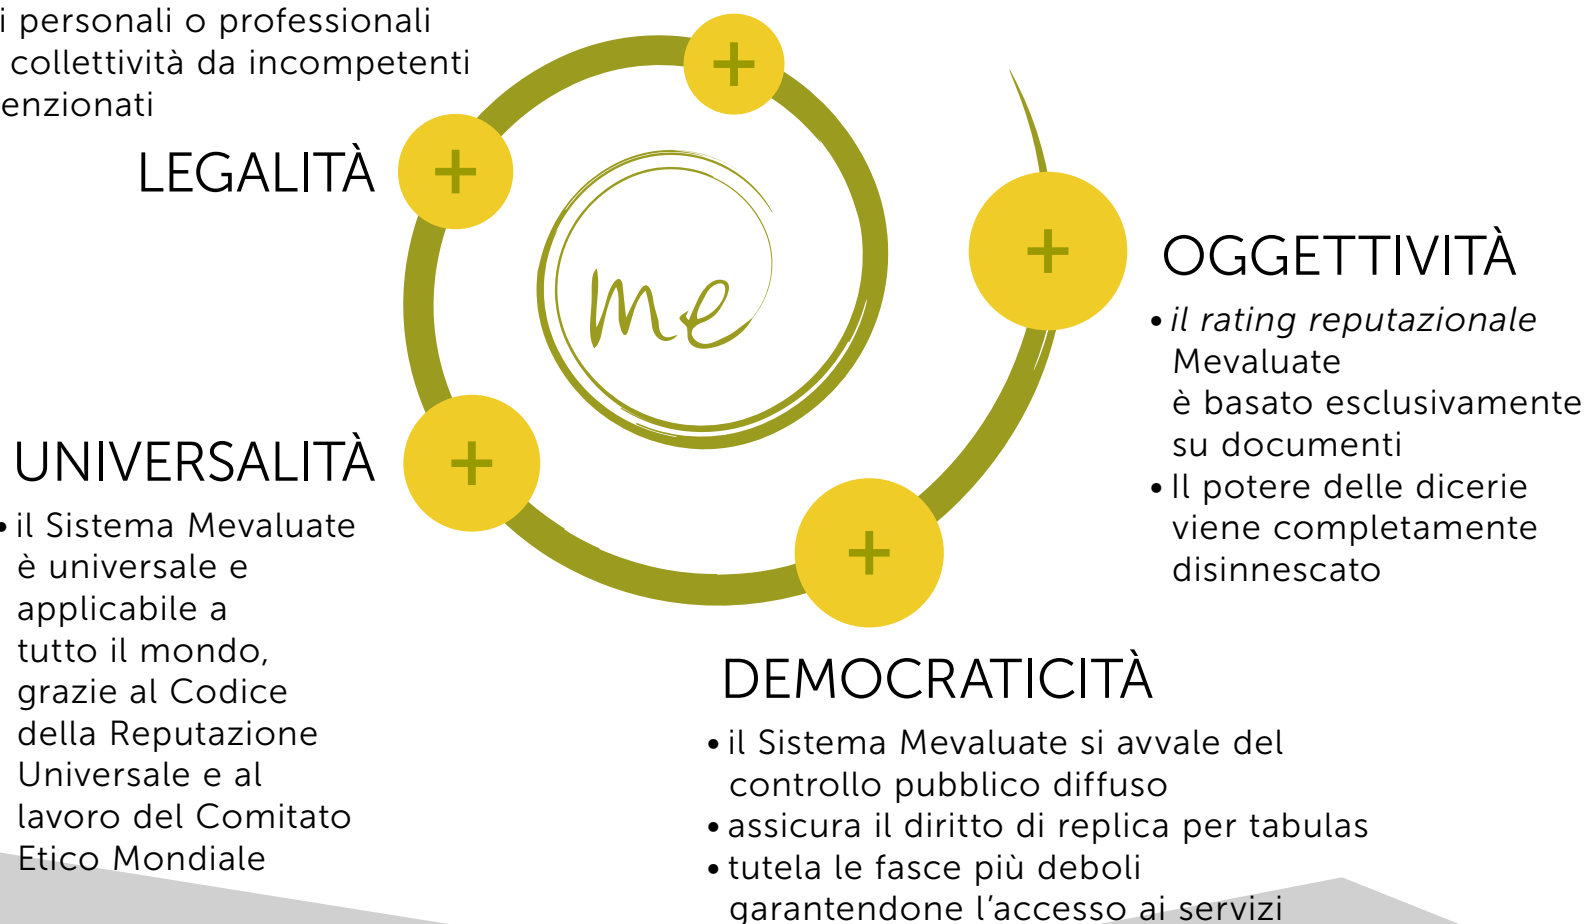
i personali o professionali
collettività da incompetenti
enzionati

LEGALITÀ

me

OGGETTIVITÀ

• *il rating reputazionale* Mevaluate è basato esclusivamente su documenti
• Il potere delle dicerie viene completamente disinnescato

UNIVERSALITÀ

• il Sistema Mevaluate è universale e applicabile a tutto il mondo, grazie al Codice della Reputazione Universale e al lavoro del Comitato Etico Mondiale

DEMOCRATICITÀ

• il Sistema Mevaluate si avvale del controllo pubblico diffuso
• assicura il diritto di replica per tabulas
• tutela le fasce più deboli garantendone l'accesso ai servizi